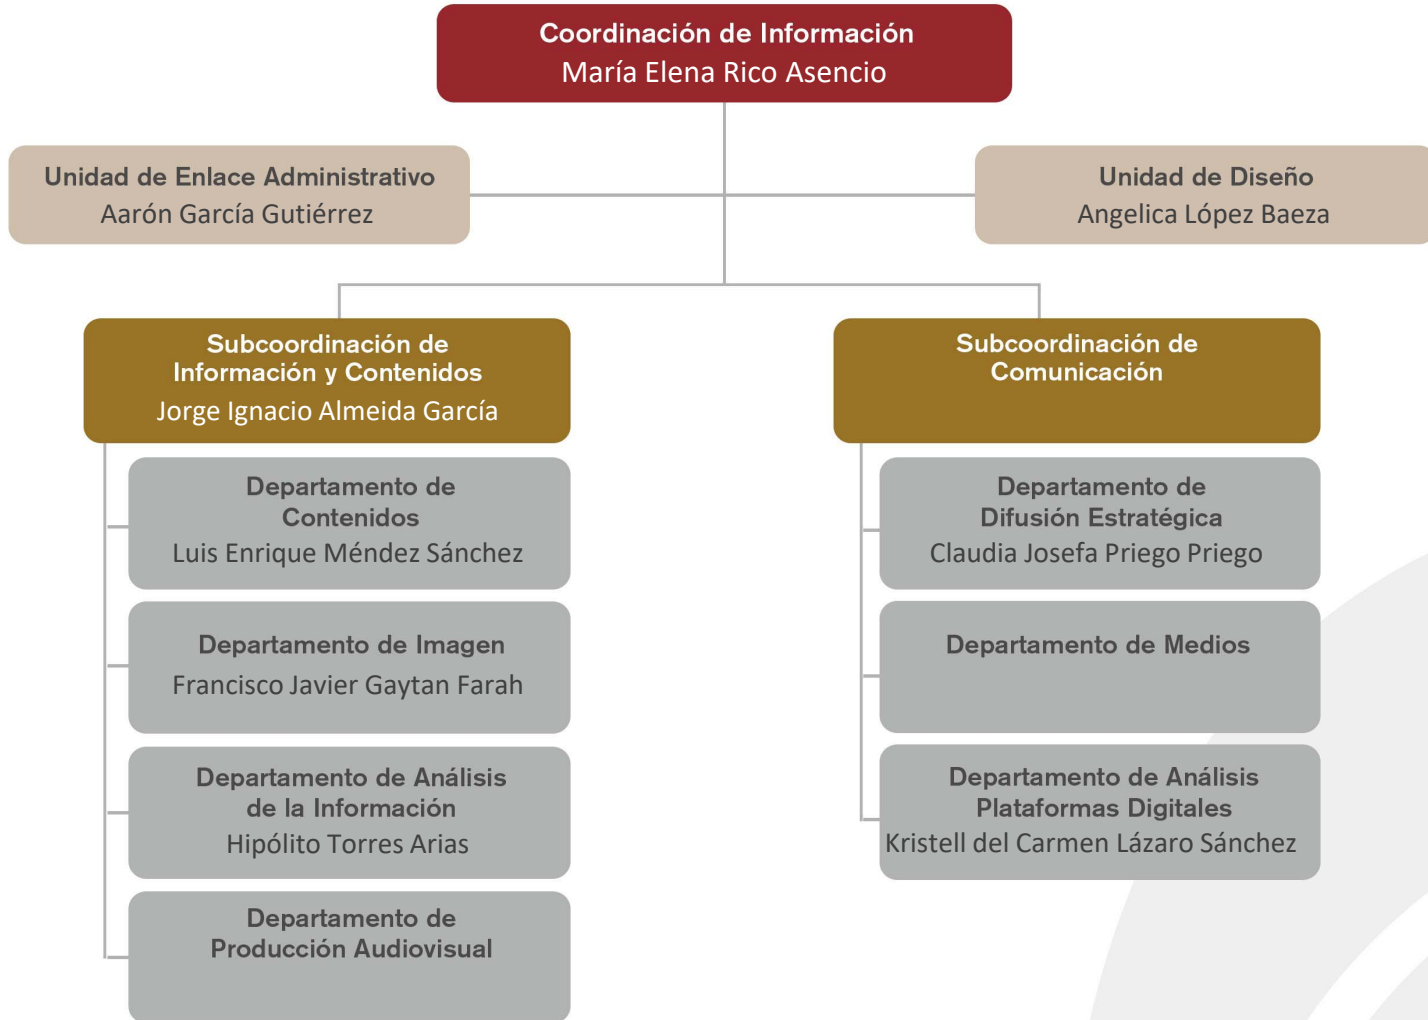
Coordinación de Información
María Elena Rico Asencio

Unidad de Enlace Administrativo
Aarón García Gutiérrez

Unidad de Diseño
Angelica López Baeza

Subcoordinación de Información y Contenidos
Jorge Ignacio Almeida García

Departamento de Contenidos
Luis Enrique Méndez Sánchez

Departamento de Imagen
Francisco Javier Gaytan Farah

Departamento de Análisis de la Información
Hipólito Torres Arias

Departamento de Producción Audiovisual

Subcoordinación de Comunicación

Departamento de Difusión Estratégica
Claudia Josefa Priego Priego

Departamento de Medios

Departamento de Análisis Plataformas Digitales
Kristell del Carmen Lázaro Sánchez